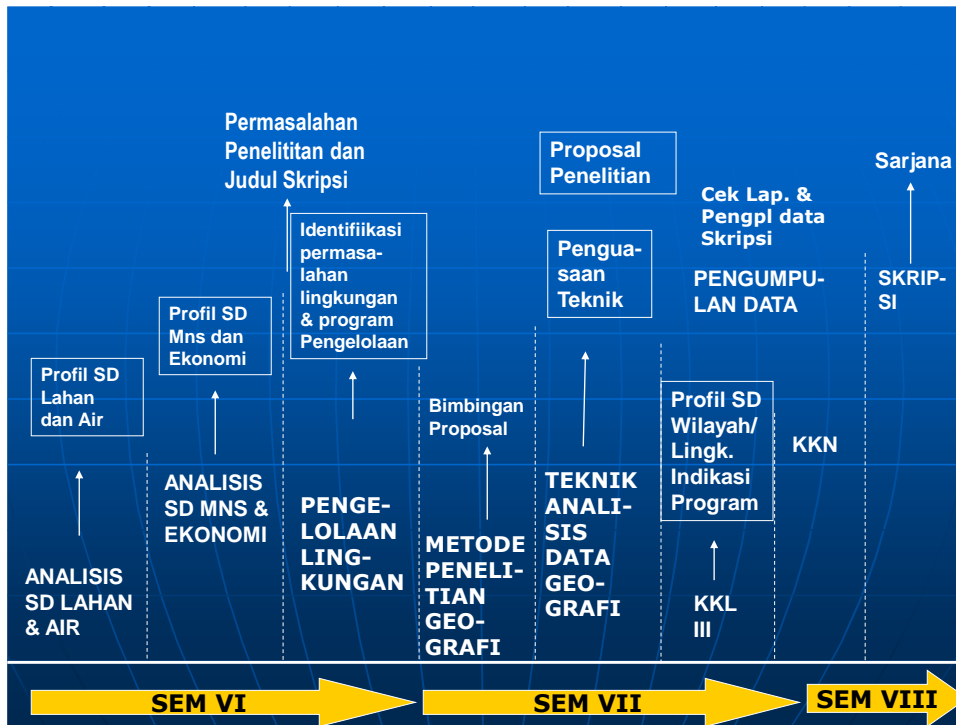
Permasalahan Penelititan dan Judul Skripsi

Proposal Penelitian

Sarjana

Cek Lap. & Pengpl data Skripsi

Identifiikasi permasalahan lingkungan & program Pengelolaan

Profil SD Mns dan Ekonomi

Penguasaan Teknik

PENGUMPULAN DATA

SKRIPSI

Profil SD Lahan dan Air

Bimbingan Proposal

Profil SD Wilayah/ Lingk. Indikasi Program

KKN

ANALISIS SD MNS & EKONOMI

PENGELOLAAN LINGKUNGAN

TEKNIK ANALISIS DATA GEOGRAFI

METODE PENELITIAN GEOGRAFI

ANALISIS SD LAHAN & AIR

KKL III

SEM VI

SEM VII

SEM VIII